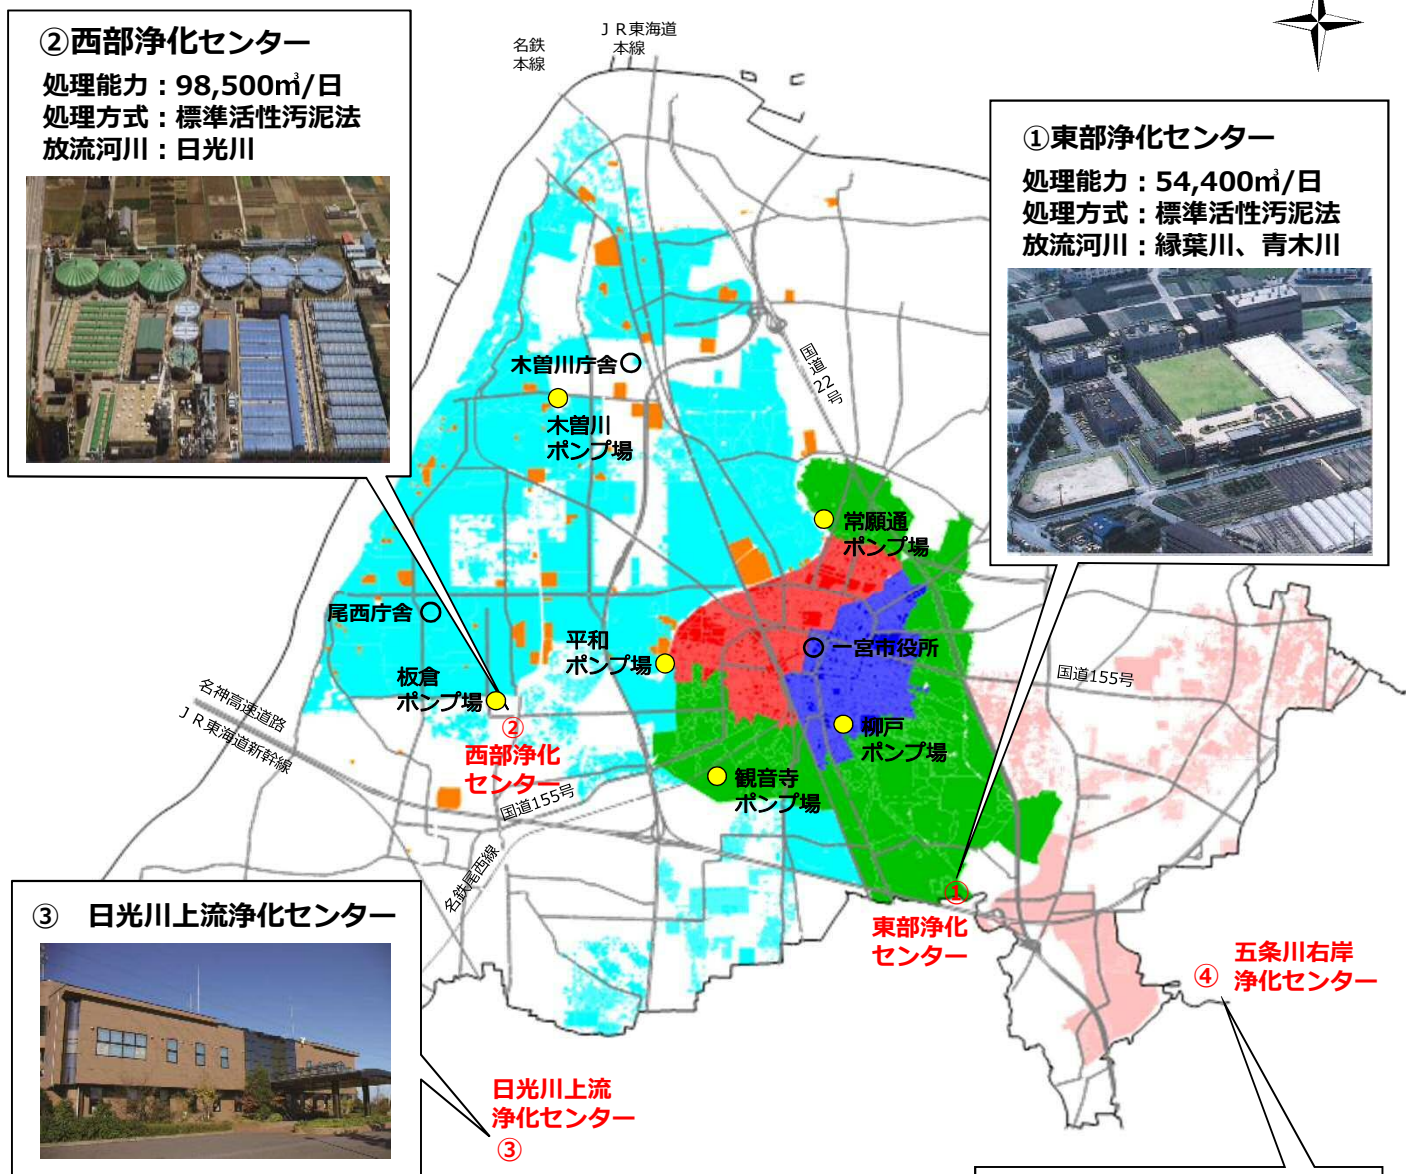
②西部浄化センター
処理能力：98,500㎥/日
処理方式：標準活性汚泥法
放流河川：日光川

名鉄本線

ＪＲ東海道本線

①東部浄化センター
処理能力：54,400㎥/日
処理方式：標準活性汚泥法
放流河川：縁葉川、青木川

国道22号

木曽川庁舎

木曽川ポンプ場

常願通ポンプ場

尾西庁舎

平和ポンプ場

一宮市役所

国道155号

板倉ポンプ場

名神高速道路

ＪＲ東海道新幹線

②
西部浄化センター

柳戸ポンプ場

観音寺ポンプ場

国道155号

名鉄尾西線

③　日光川上流浄化センター

①
東部浄化センター

五条川右岸
④　浄化センター

日光川上流浄化センター
③